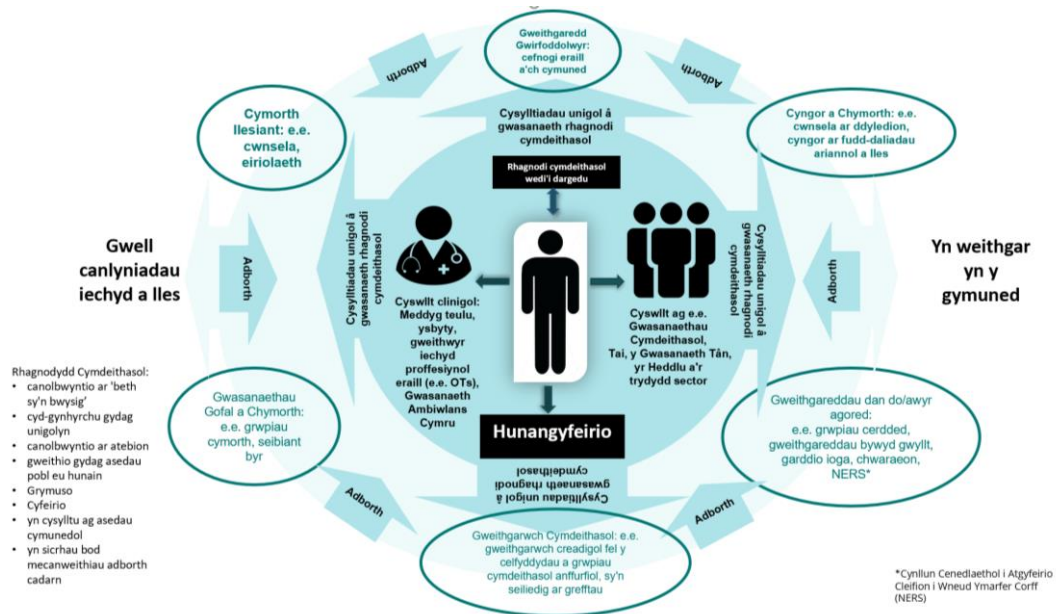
Gweithgaredd Gwirfoddolwyr: cefnogi eraill a'ch cymuned

Adborth

Adborth

Cymorth llesiant: e.e. cwnsela, eiriolaeth

Cysylltiadau unigol â gwasanaeth rhagnodi cymdeithasol

Cyngor a Chymorth: e.e. cwnsela ar ddyledion, cyngor ar fudd-daliadau ariannol a lles

Rhagnodi cymdeithasol wedi'i dargedu

Cysylltiadau unigol â gwasanaeth rhagnodi cymdeithasol

Cysylltiadau unigol â gwasanaeth rhagnodi cymdeithasol

Gwell canlyniadau iechyd a lles

Adborth

Adborth

Yn weithgar yn y gymuned

Cyswllt clinigol: Meddyg teulu, ysbyty, gweithwyr iechyd proffesiynol eraill (e.e. OTs), Gwasanaeth Ambiwlans Cymru

Cyswllt ag e.e. Gwasanaethau Cymdeithasol, Tai, y Gwasanaeth Tân, yr Heddlu a'r trydydd sector

Rhagnodydd Cymdeithasol:
• canolbwyntio ar 'beth sy'n bwysig'
• cyd-gynhyrchu gydag unigolyn
• canolbwyntio ar atebion
• gweithio gydag asedau pobl eu hunain
• Grymuso
• Cyfeirio
• yn cysylltu ag asedau cymunedol
• yn sicrhau bod mecanweithiau adborth cadarn

Gwasanaethau Gofal a Chymorth: e.e. grwpiau cymorth, seibiant byr

Hunangyfeirio

Cysylltiadau unigol â gwasanaeth rhagnodi cymdeithasol

Gweithgareddau dan do/awyr agored: e.e. grwpiau cerdded, gweithgareddau bywyd gwyllt, garddio ioga, chwaraeon, NERS*

Adborth

Adborth

Gweithgarwch Cymdeithasol: e.e. gweithgarwch creadigol fel y celfyddydau a grwpiau cymdeithasol anffurfiol, sy'n seiliedig ar grefftau

*Cynllun Cenedlaethol i Atgyfeirio Cleifion i Wneud Ymarfer Corff (NERS)